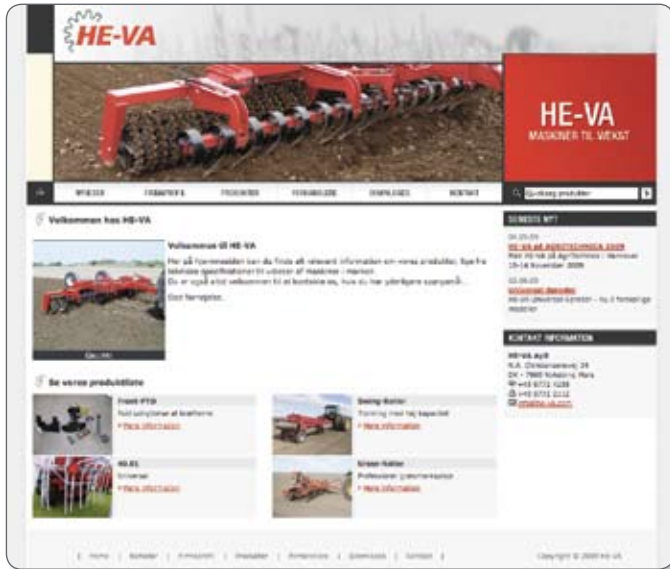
HE-VA

HE-VA
MASKINER TIL VÆKST

NYHEDER | FORHANDLERE | PRODUKTER | FORHANDLERE | DOWNLOADS | KONTAKT

Søg/Søg produkter

Velkommen hos HE-VA

Velkommen til HE-VA

Her på hjemmesiden kan du finde alt relevant information om vores produkter, fx tekniske specifikationer til udstyr af Maskiner i Marken.
Du er også altid velkommen til at kontakte os, hvis du har yderligere spørgsmål...

Den fornøjelse.

SENESTE NYT

HE-VA på AGRITECHNICA 2009
Mød HE-VA på Agritechnica i Hannover 10-14 November 2009

Unikt nyt design
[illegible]

KONTAKT INFORMATION

HE-VA ApS
N.A. Christensensvej 34
DK - 7900 Nykøbing Mors
+45 9772 1288
+45 9772 1112
info@he-va.com

Se vores produktliste

Front-PTO
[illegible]
Mere information

Swing-Roller
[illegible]
Mere information

HE-81
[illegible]
Mere information

Green Roller
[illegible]
Mere information

Hjem | Nyheder | Produkter | Forhandlere | Downloads | Kontakt

Copyright © 2009 HE-VA